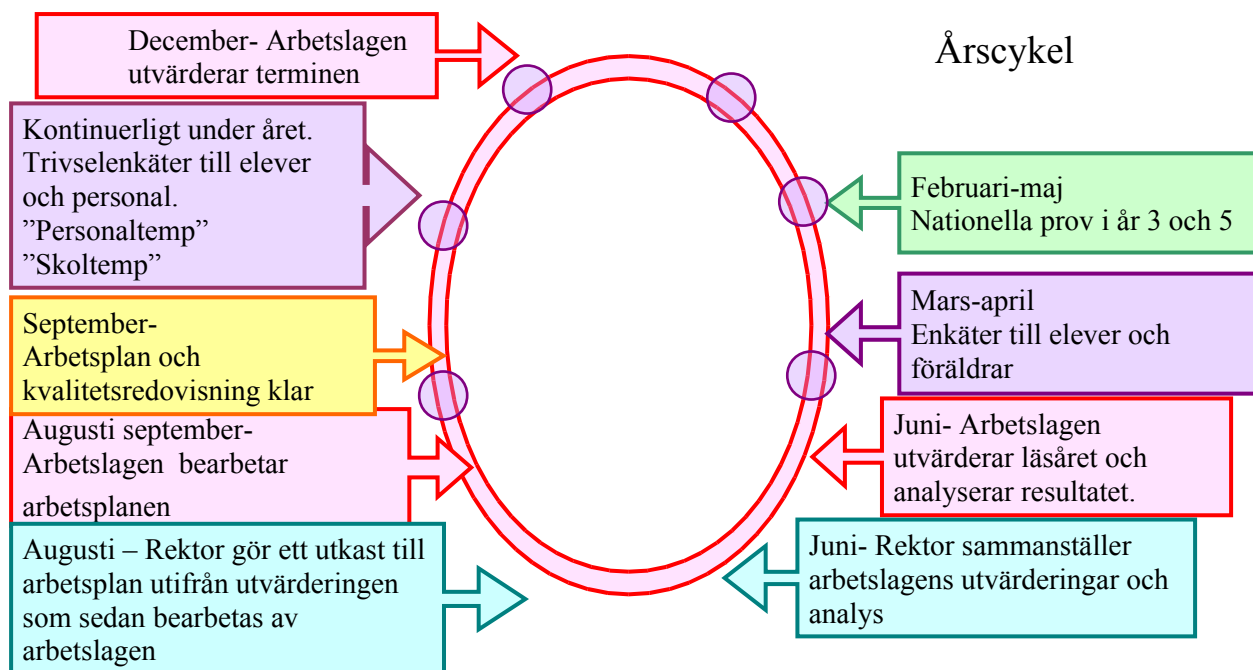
Årscykel

December- Arbetslagen utvärderar terminen

Kontinuerligt under året. Trivselenkäter till elever och personal. ”Personaltemp” ”Skoltemp”

September- Arbetsplan och kvalitetsredovisning klar

Augusti september- Arbetslagen bearbetar arbetsplanen

Augusti – Rektor gör ett utkast till arbetsplan utifrån utvärderingen som sedan bearbetas av arbetslagen

Februari-maj Nationella prov i år 3 och 5

Mars-april Enkäter till elever och föräldrar

Juni- Arbetslagen utvärderar läsåret och analyserar resultatet.

Juni- Rektor sammanställer arbetslagens utvärderingar och analys